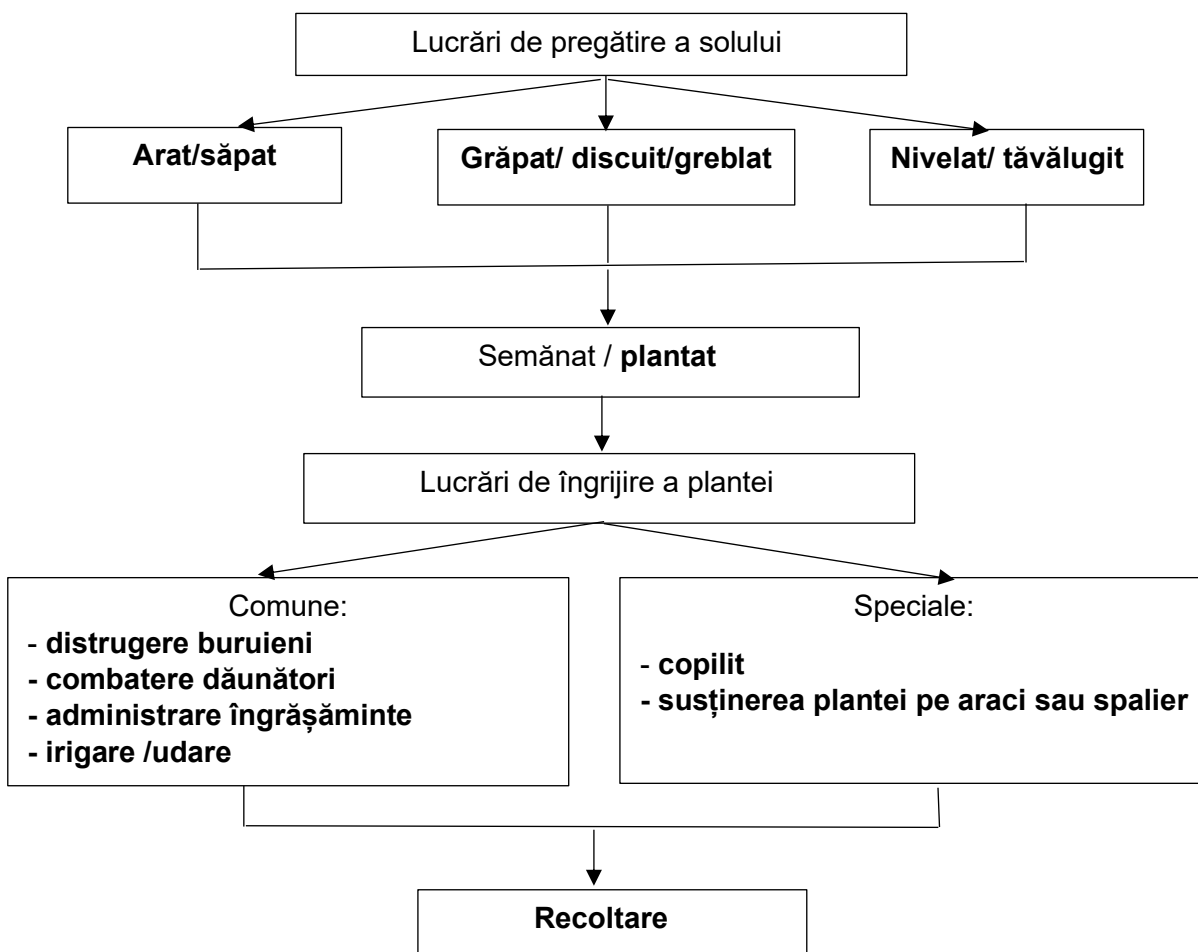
Lucrări de pregătire a solului

Arat/săpat

Grăpat/ discuit/greblat

Nivelat/ tăvălugit

Semănat / plantat

Lucrări de îngrijire a plantei

Comune:
- distrugere buruieni
- combatere dăunători
- administrare îngrășăminte
- irigare /udare

Speciale:
- copilit
- susținerea plantei pe araci sau spalier

Recoltare